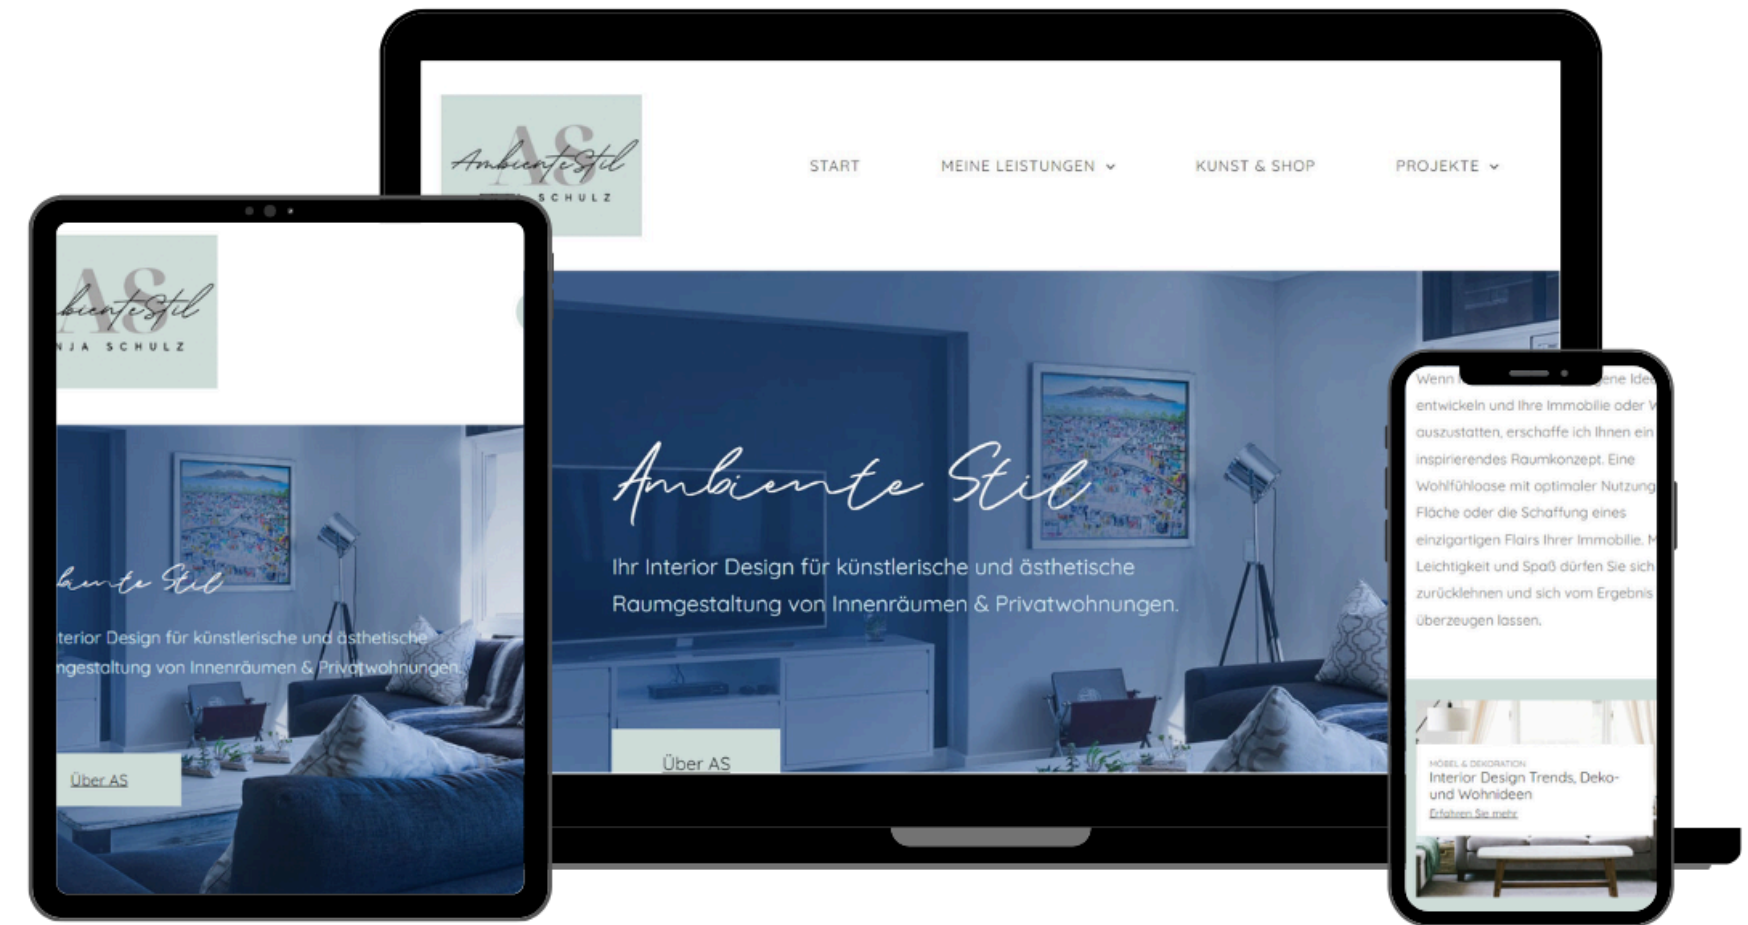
AS AmbienteStil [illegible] SCHULZ

START
MEINE LEISTUNGEN
KUNST & SHOP
PROJEKTE

Ambiente Stil

Ihr Interior Design für künstlerische und ästhetische Raumgestaltung von Innenräumen & Privatwohnungen.

Über AS

AS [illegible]bienteStil
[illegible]NJA SCHULZ

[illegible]ente Stil

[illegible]terior Design für künstlerische und ästhetische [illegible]ngestaltung von Innenräumen & Privatwohnungen.

Über AS

Wenn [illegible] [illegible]ene Ide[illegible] entwickeln und Ihre Immobilie oder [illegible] auszustatten, erschaffe ich Ihnen ein inspirierendes Raumkonzept. Eine Wohlfühloase mit optimaler Nutzung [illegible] Fläche oder die Schaffung eines einzigartigen Flairs Ihrer Immobilie. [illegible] Leichtigkeit und Spaß dürfen Sie sich zurücklehnen und sich vom Ergebnis überzeugen lassen.

MÖBEL & DEKORATION
Interior Design Trends, Deko- und Wohnideen
Erfahren Sie mehr